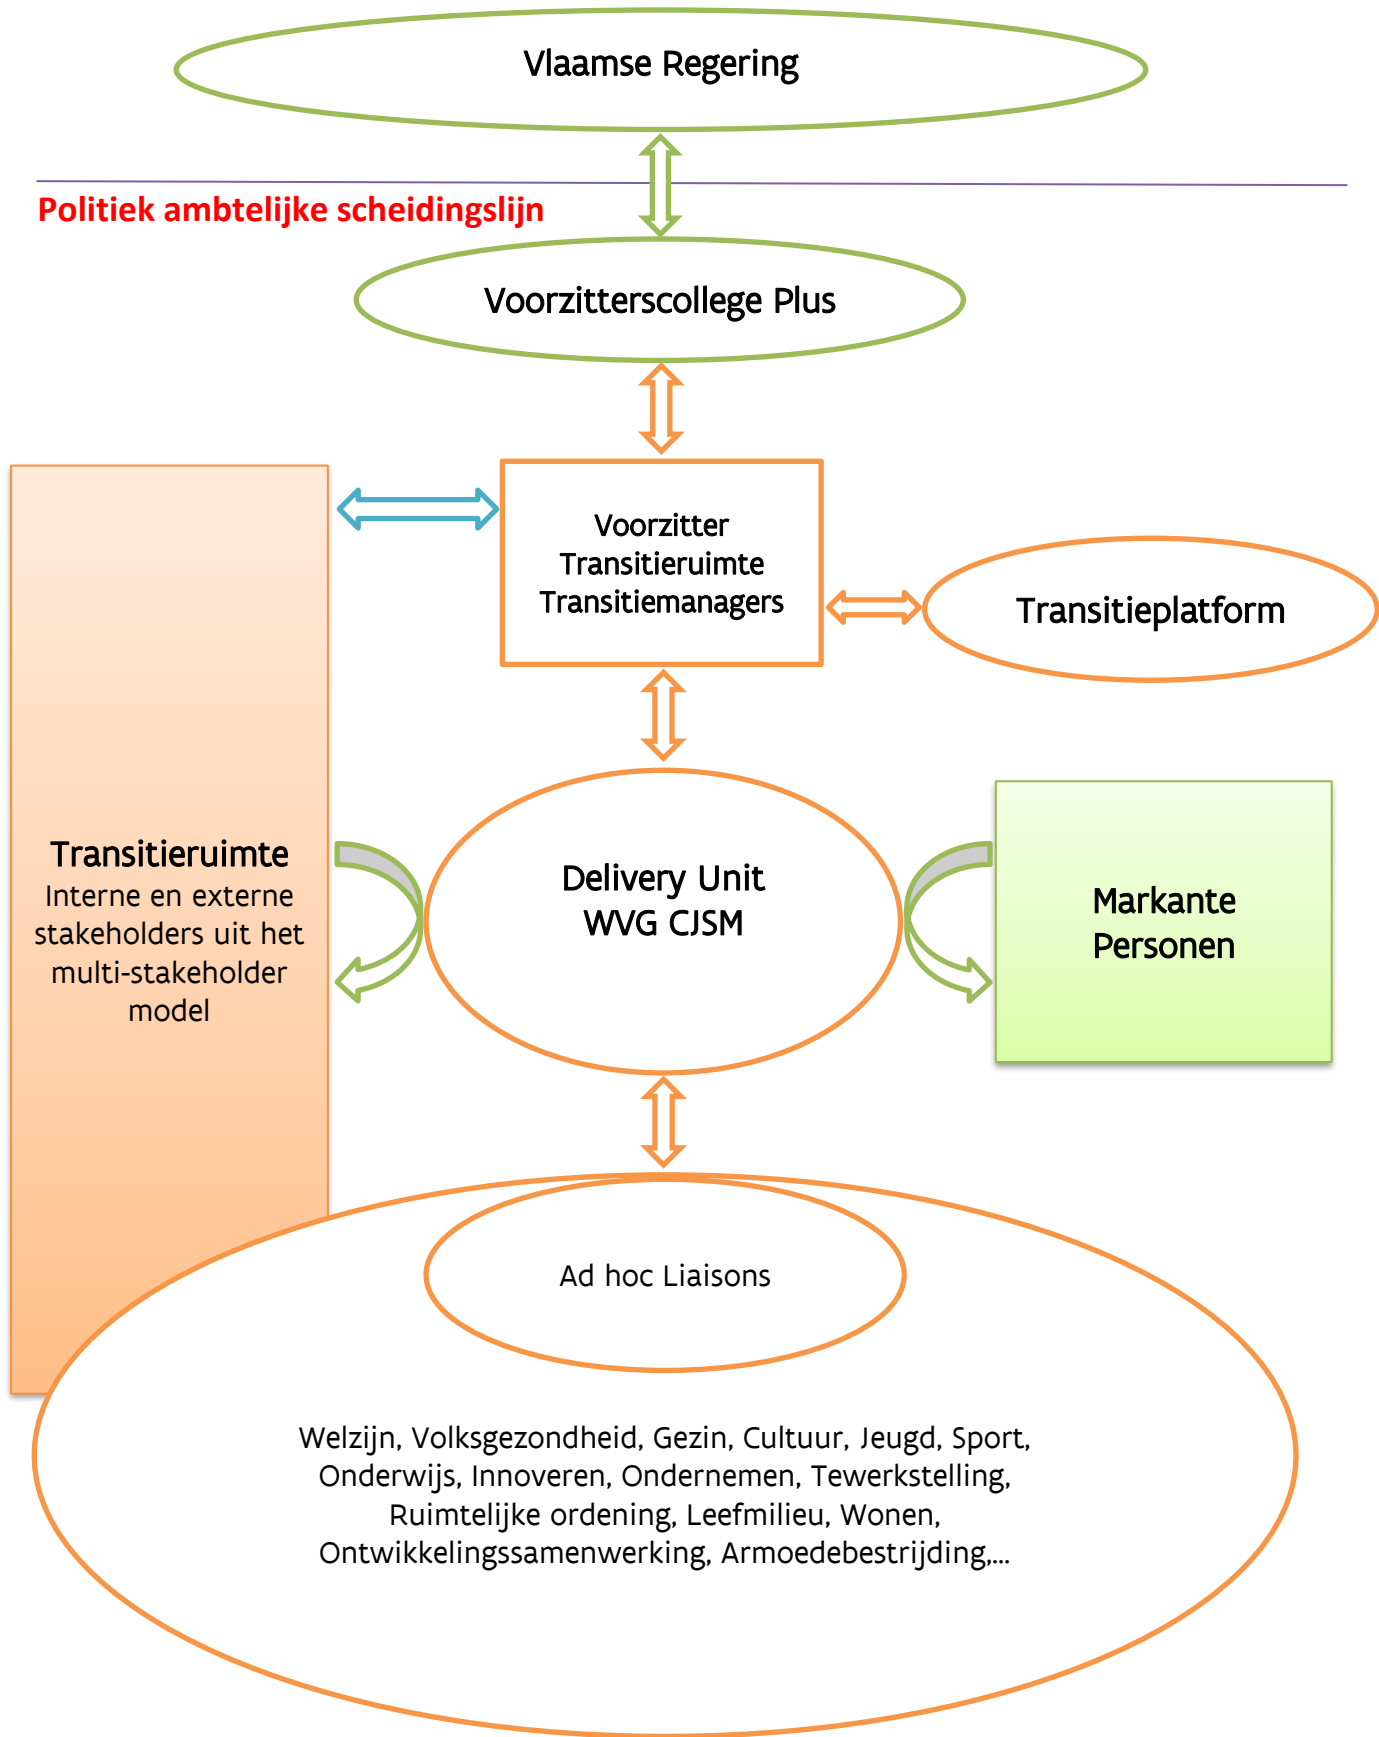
Vlaamse Regering

Politiek ambtelijke scheidingslijn

Voorzitterscollege Plus

Voorzitter
Transitieruimte
Transitiemanagers

Transitieplatform

Transitieruimte
Interne en externe stakeholders uit het multi-stakeholder model

Delivery Unit
WVG CJSM

Markante Personen

Ad hoc Liaisons

Welzijn, Volksgezondheid, Gezin, Cultuur, Jeugd, Sport, Onderwijs, Innoveren, Ondernemen, Tewerkstelling, Ruimtelijke ordening, Leefmilieu, Wonen, Ontwikkelingssamenwerking, Armoedebestrijding,...